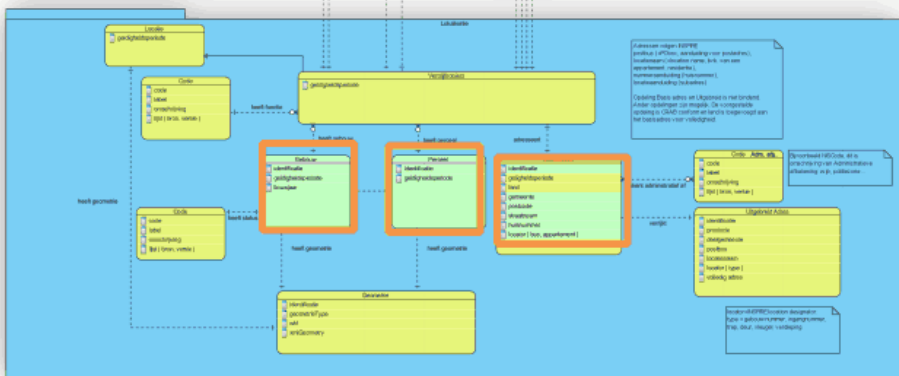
Lokalisatie

Locatie
geldigheidsperiode

Code
code
label
omschrijving
lijst { bron, versie }

heeft functie

VerblijfsObject
geldigheidsperiode

heeft gebouw

heeft perceel

adresseert

Gebouw
identificatie
geldigheidsperiode
bouwjaar

Perceel
identificatie
geldigheidsperiode

identificatie
geldigheidsperiode
land
gemeente
postcode
straatnaam
huisnummer
locator { type, appartement }

heeft geometrie

Code
code
label
omschrijving
lijst { bron, versie }

heeft status

heeft geometrie

heeft geometrie

Geometrie
identificatie
geometrieType
wkt
wktGeometry

Code Adm. afk.
code
label
omschrijving
lijst { bron, versie }

heeft administratief af

verwijst

Uitgebreid Adres
identificatie
provincie
deelgemeente
postbus
locatienaam
locator { type }
volledig adres

Adresseer volgens INSPIRE
postbus { //Oben, aanduiding voor postadres }
locatienaam { location name, bvb. van een appartement, residentie }
nummeraanduiding { huisnummer }
locatieaanduiding { subadres }

Opdeling Basis adres en Uitgebreid is niet bindend. Andere opdelingen zijn mogelijk. De voorgestelde opdeling is CRAB conform en beter toegevoegd aan het basisadres voor vastlegging.

Bijvoorbeeld NISCode, dit is omschrijving van Administratieve afbakening, o.a. publicaties

locator=INSPIRE location designator
type = gebouwnummer, ingangnummer, trap, deur, vloer, verdieping